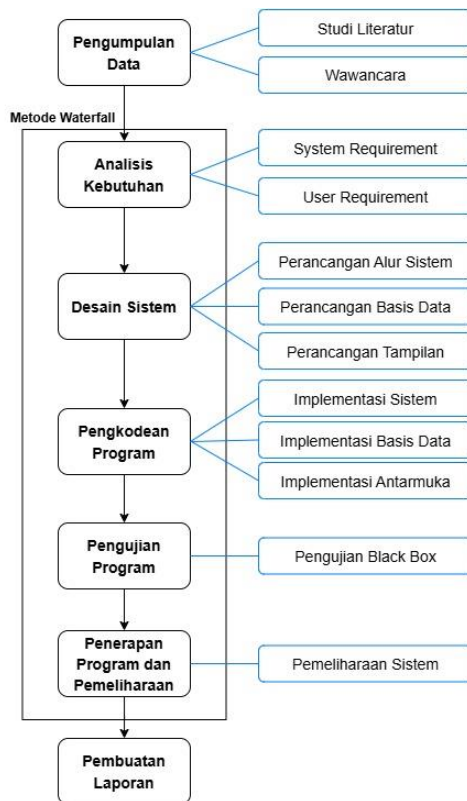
Pengumpulan Data

Studi Literatur

Wawancara

Metode Waterfall

Analisis Kebutuhan

System Requirement

User Requirement

Desain Sistem

Perancangan Alur Sistem

Perancangan Basis Data

Perancangan Tampilan

Pengkodean Program

Implementasi Sistem

Implementasi Basis Data

Implementasi Antarmuka

Pengujian Program

Pengujian Black Box

Penerapan Program dan Pemeliharaan

Pemeliharaan Sistem

Pembuatan Laporan